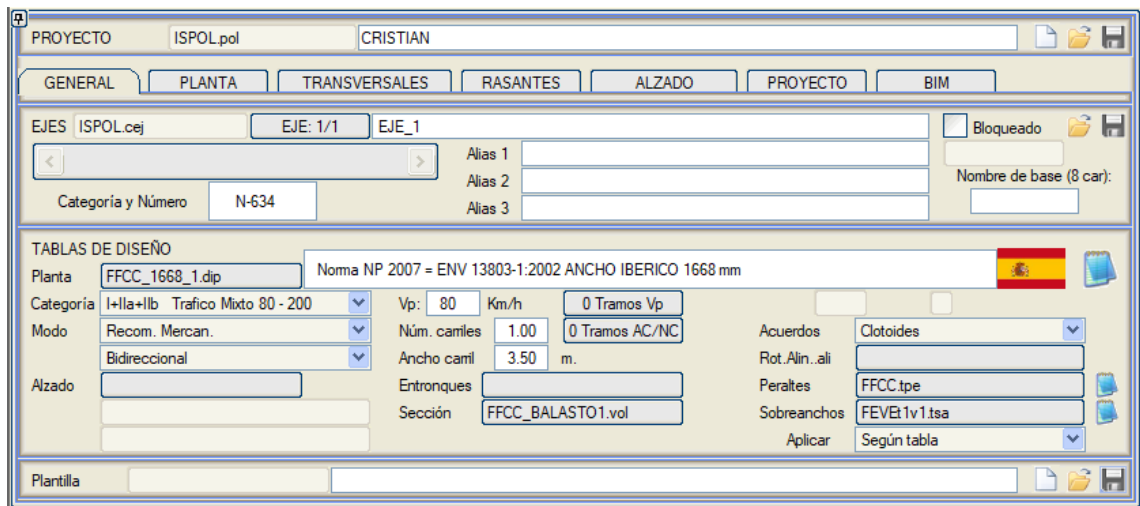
PROYECTO ISPOL.pol CRISTIAN

GENERAL PLANTA TRANSVERSALES RASANTES ALZADO PROYECTO BIM

EJES ISPOL.cej EJE: 1/1 EJE_1
Bloqueado
Alias 1
Alias 2
Alias 3
Nombre de base (8 car):
Categoría y Número N-634

TABLAS DE DISEÑO
Planta FFCC_1668_1.dip
Norma NP 2007 = ENV 13803-1:2002 ANCHO IBERICO 1668 mm
Categoría I+IIa+IIb Trafico Mixto 80 - 200
Vp: 80 Km/h
0 Tramos Vp
Modo Recom. Mercan.
Núm. carriles 1.00
0 Tramos AC/NC
Acuerdos Clotoides
Bidireccional
Ancho carril 3.50 m.
Rot.Alin..ali
Alzado
Entronques
Peraltes FFCC.tpe
Sección FFCC_BALASTO1.vol
Sobreanchos FEVEt1v1.tsa
Aplicar Según tabla

Plantilla